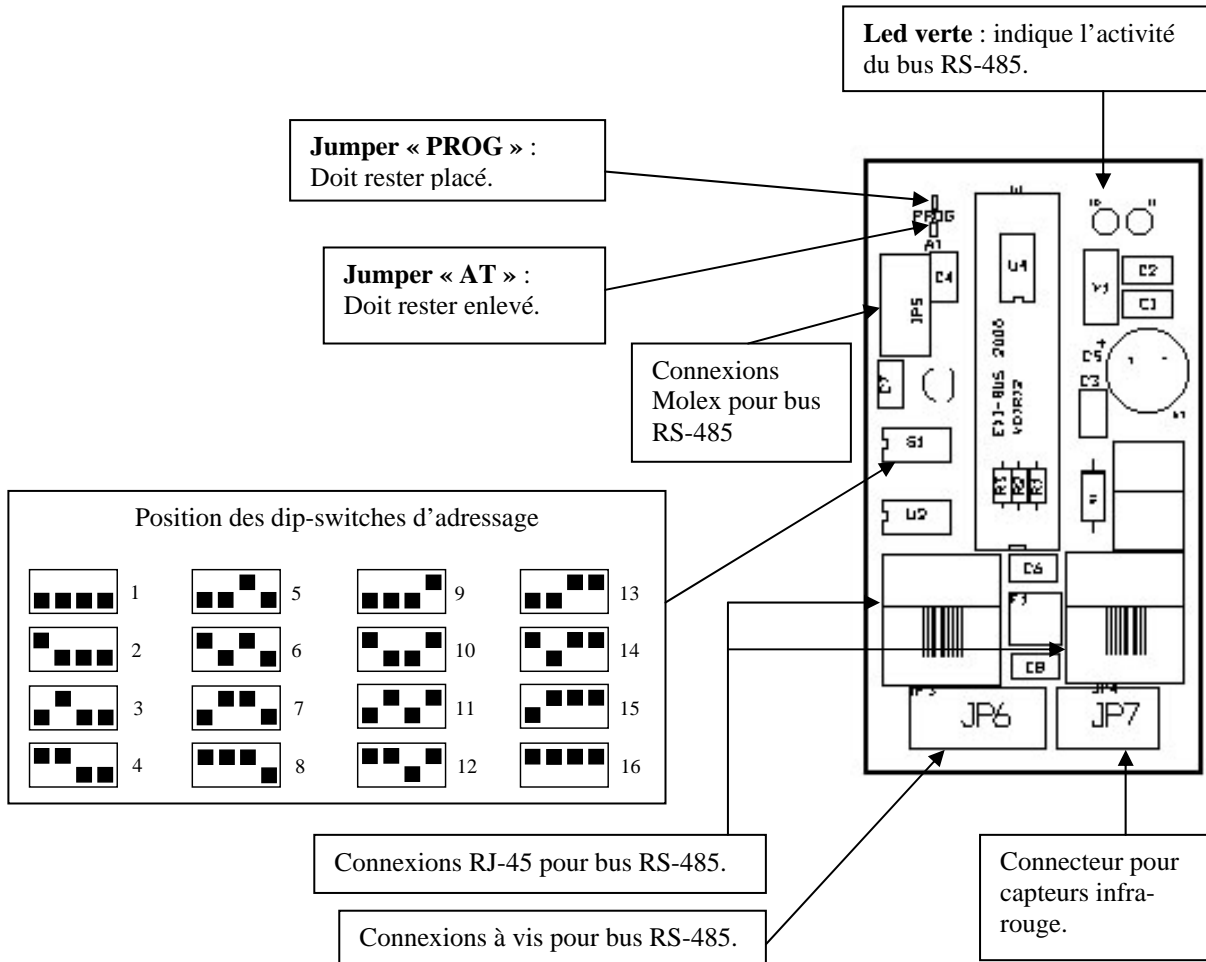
**Led verte** : indique l'activité du bus RS-485.

**Jumper « PROG »** : Doit rester placé.

**Jumper « AT »** : Doit rester enlevé.

Connexions Molex pour bus RS-485

Position des dip-switches d'adressage

1 5 9 13
2 6 10 14
3 7 11 15
4 8 12 16

PROG
A1
U1
C4
JP5
U4
Y1
C2
C1
EDJ-BUS 2000
VD0R22
C5
C3
C7
S1
U2
R1 R2 R3
D6
F1
C8
JP3
JP4
JP6
JP7

Connexions RJ-45 pour bus RS-485.

Connexions à vis pour bus RS-485.

Connecteur pour capteurs infrarouge.